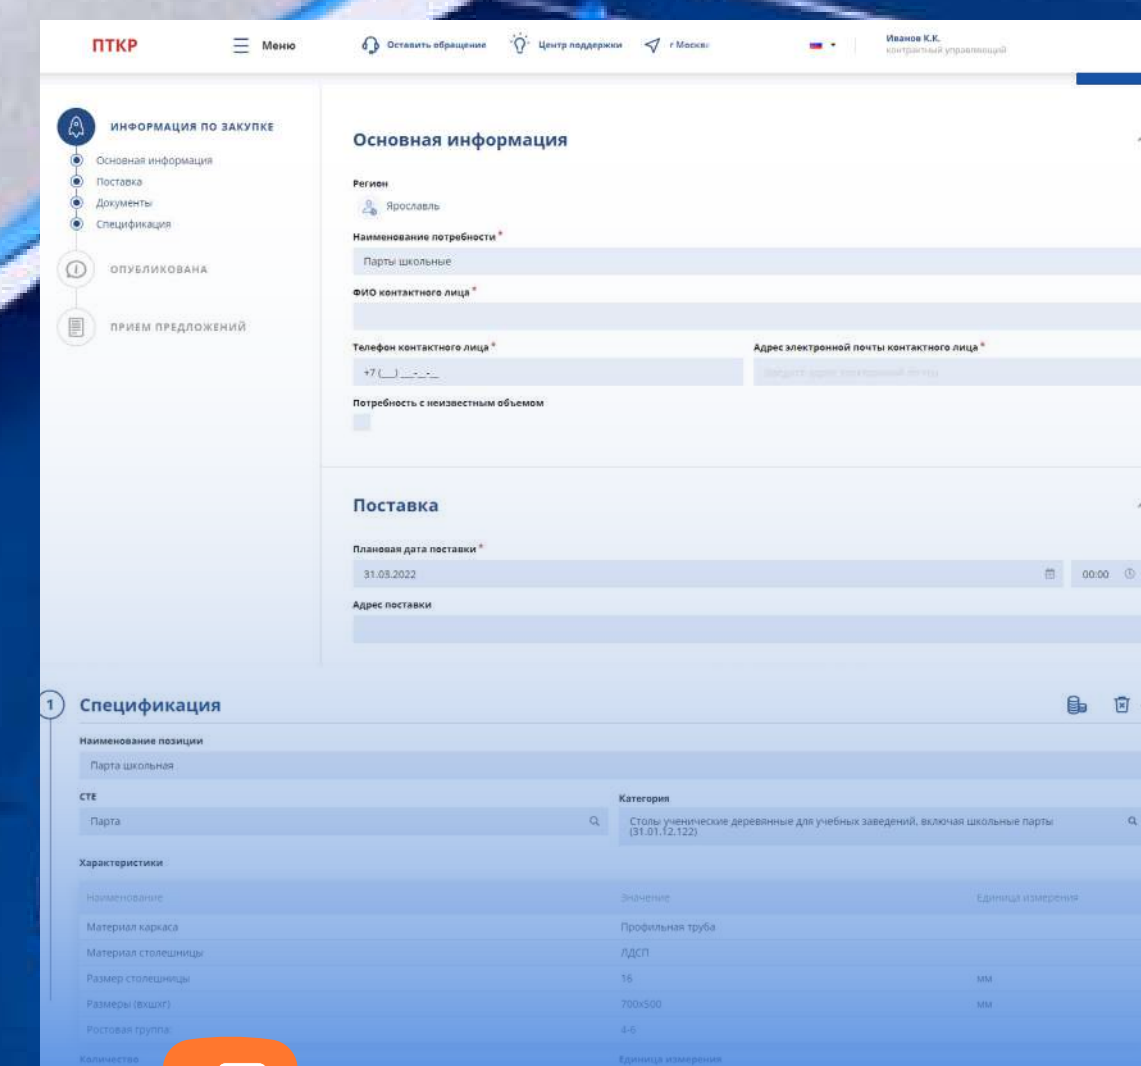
ПТКР Меню Оставить обращение Центр поддержки г Москва Иванов К.К. контрактный управляющий

ИНФОРМАЦИЯ ПО ЗАКУПКЕ
Основная информация
Поставка
Документы
Спецификация
ОПУБЛИКОВАНА
ПРИЕМ ПРЕДЛОЖЕНИЙ

Основная информация

Регион
Ярославль
Наименование потребности *
Парты школьные
ФИО контактного лица *

Телефон контактного лица *
+7 (__) __-_-_
Адрес электронной почты контактного лица *
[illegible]
Потребность с неизвестным объемом

Поставка

Плановая дата поставки *
31.03.2022
00:00
Адрес поставки

1 Спецификация

Наименование позиции
Парта школьная
СТЕ
Парта
Категория
Столы ученические деревянные для учебных заведений, включая школьные парты (31.01.12.122)
Характеристики

| Наименование | Значение | Единица измерения |
|---|---|---|
| Материал каркаса | Профильная труба | |
| Материал столешницы | ЛДСП | |
| Размер столешницы | 16 | мм |
| Размеры (вхшхг) | 700х500 | мм |
| Ростовая группа | 4-6 | |

Количество
Единица измерения